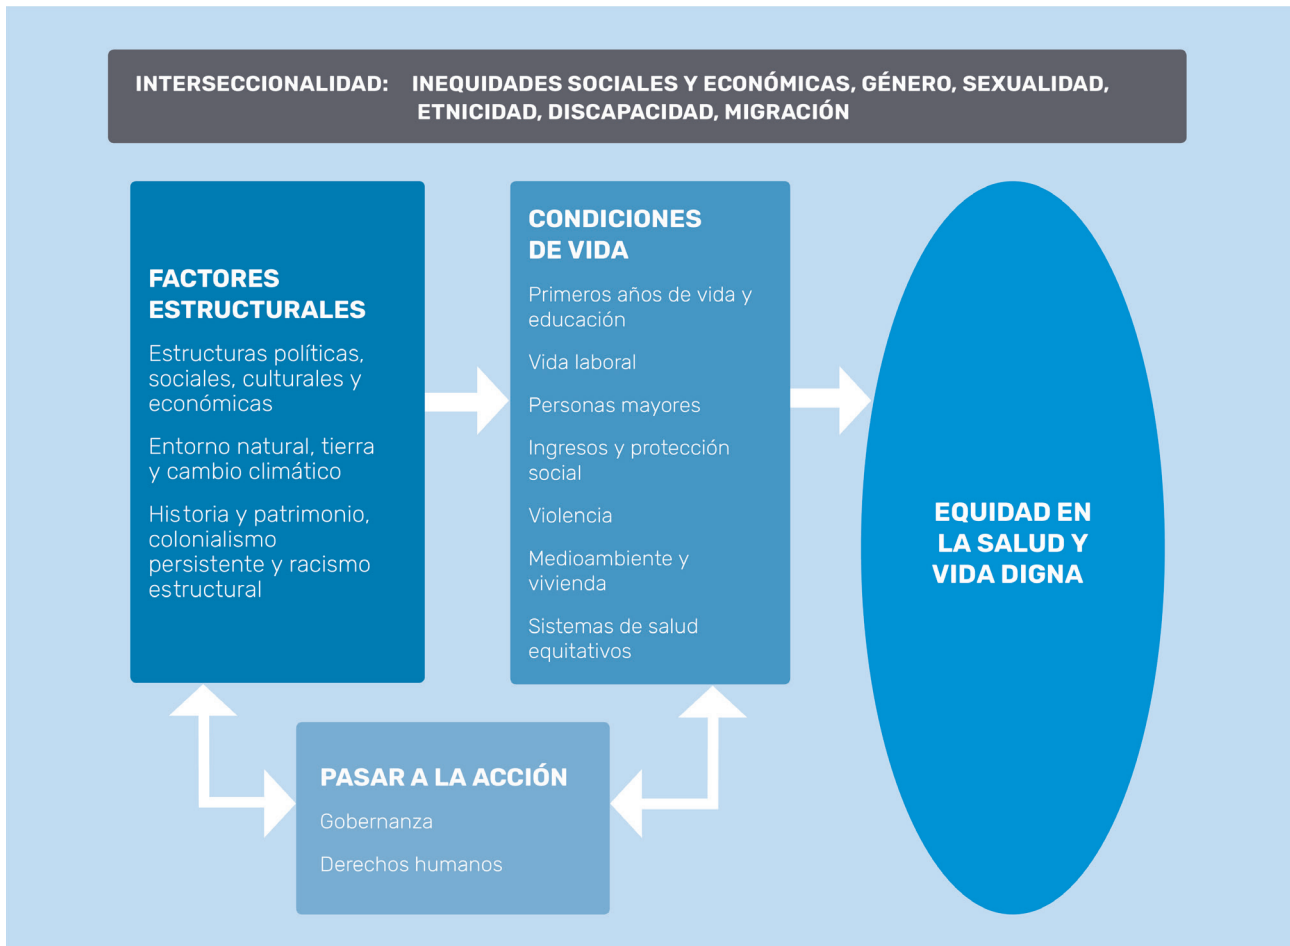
INTERSECCIONALIDAD: INEQUIDADES SOCIALES Y ECONÓMICAS, GÉNERO, SEXUALIDAD, ETNICIDAD, DISCAPACIDAD, MIGRACIÓN

FACTORES ESTRUCTURALES

Estructuras políticas, sociales, culturales y económicas

Entorno natural, tierra y cambio climático

Historia y patrimonio, colonialismo persistente y racismo estructural

CONDICIONES DE VIDA

Primeros años de vida y educación

Vida laboral

Personas mayores

Ingresos y protección social

Violencia

Medioambiente y vivienda

Sistemas de salud equitativos

EQUIDAD EN LA SALUD Y VIDA DIGNA

PASAR A LA ACCIÓN

Gobernanza

Derechos humanos